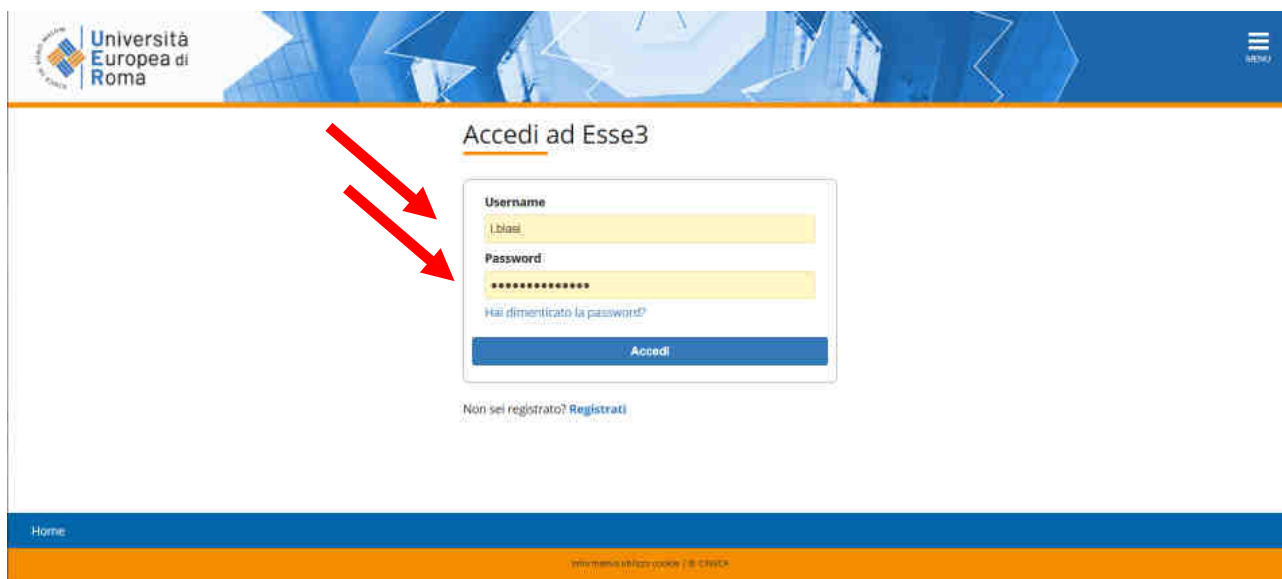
Università Europea di Roma

MENU

Accedi ad Esse3

Username

l.biasi

Password

••••••••••••••

Hai dimenticato la password?

Accedi

Non sei registrato? Registrati

Home

Informativa utilizzo cookie | © CINECA